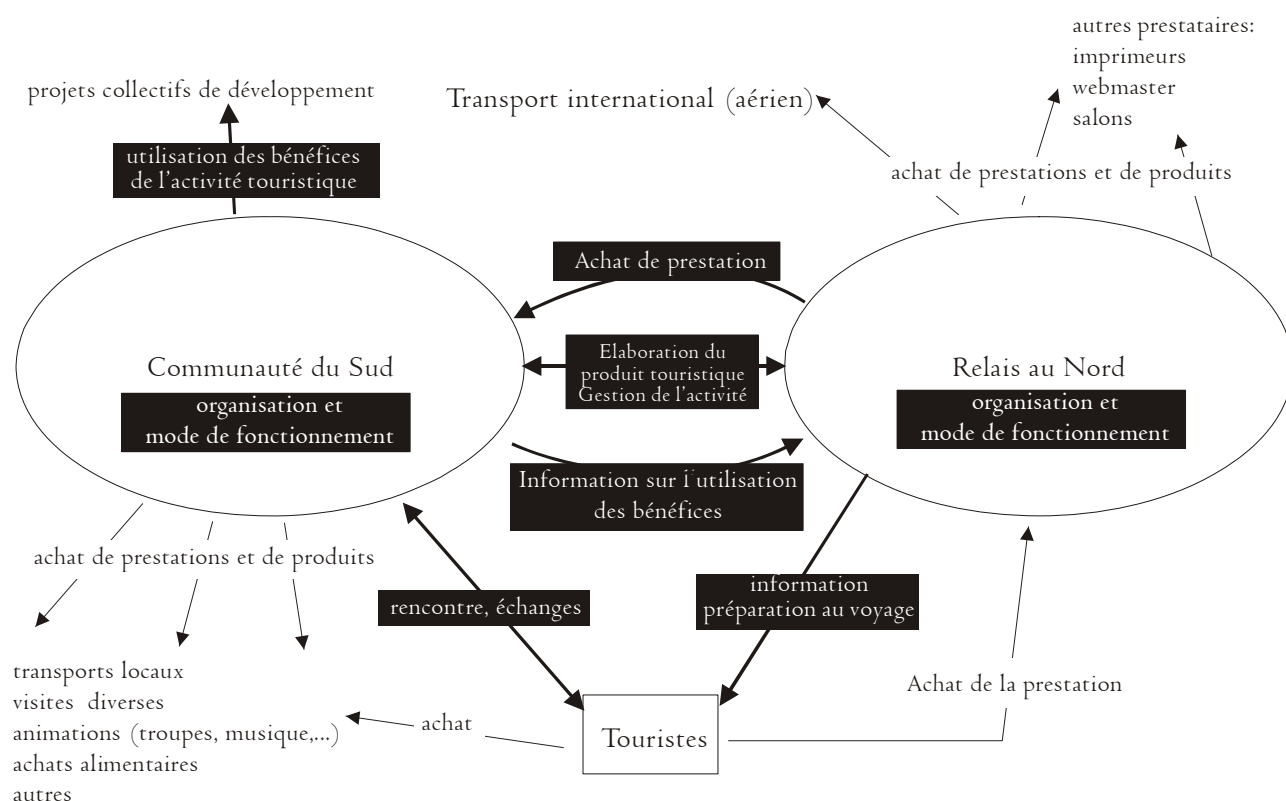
autres prestataires:
imprimeurs
webmaster
salons

projets collectifs de développement

Transport international (aérien)

utilisation des bénéfices de l'activité touristique

achat de prestations et de produits

Achat de prestation

Communauté du Sud

organisation et mode de fonctionnement

Elaboration du produit touristique Gestion de l'activité

Relais au Nord

organisation et mode de fonctionnement

Information sur l'utilisation des bénéfices

achat de prestations et de produits

rencontre, échanges

information préparation au voyage

transports locaux
visites diverses
animations (troupes, musique,...)
achats alimentaires
autres

achat

Touristes

Achat de la prestation